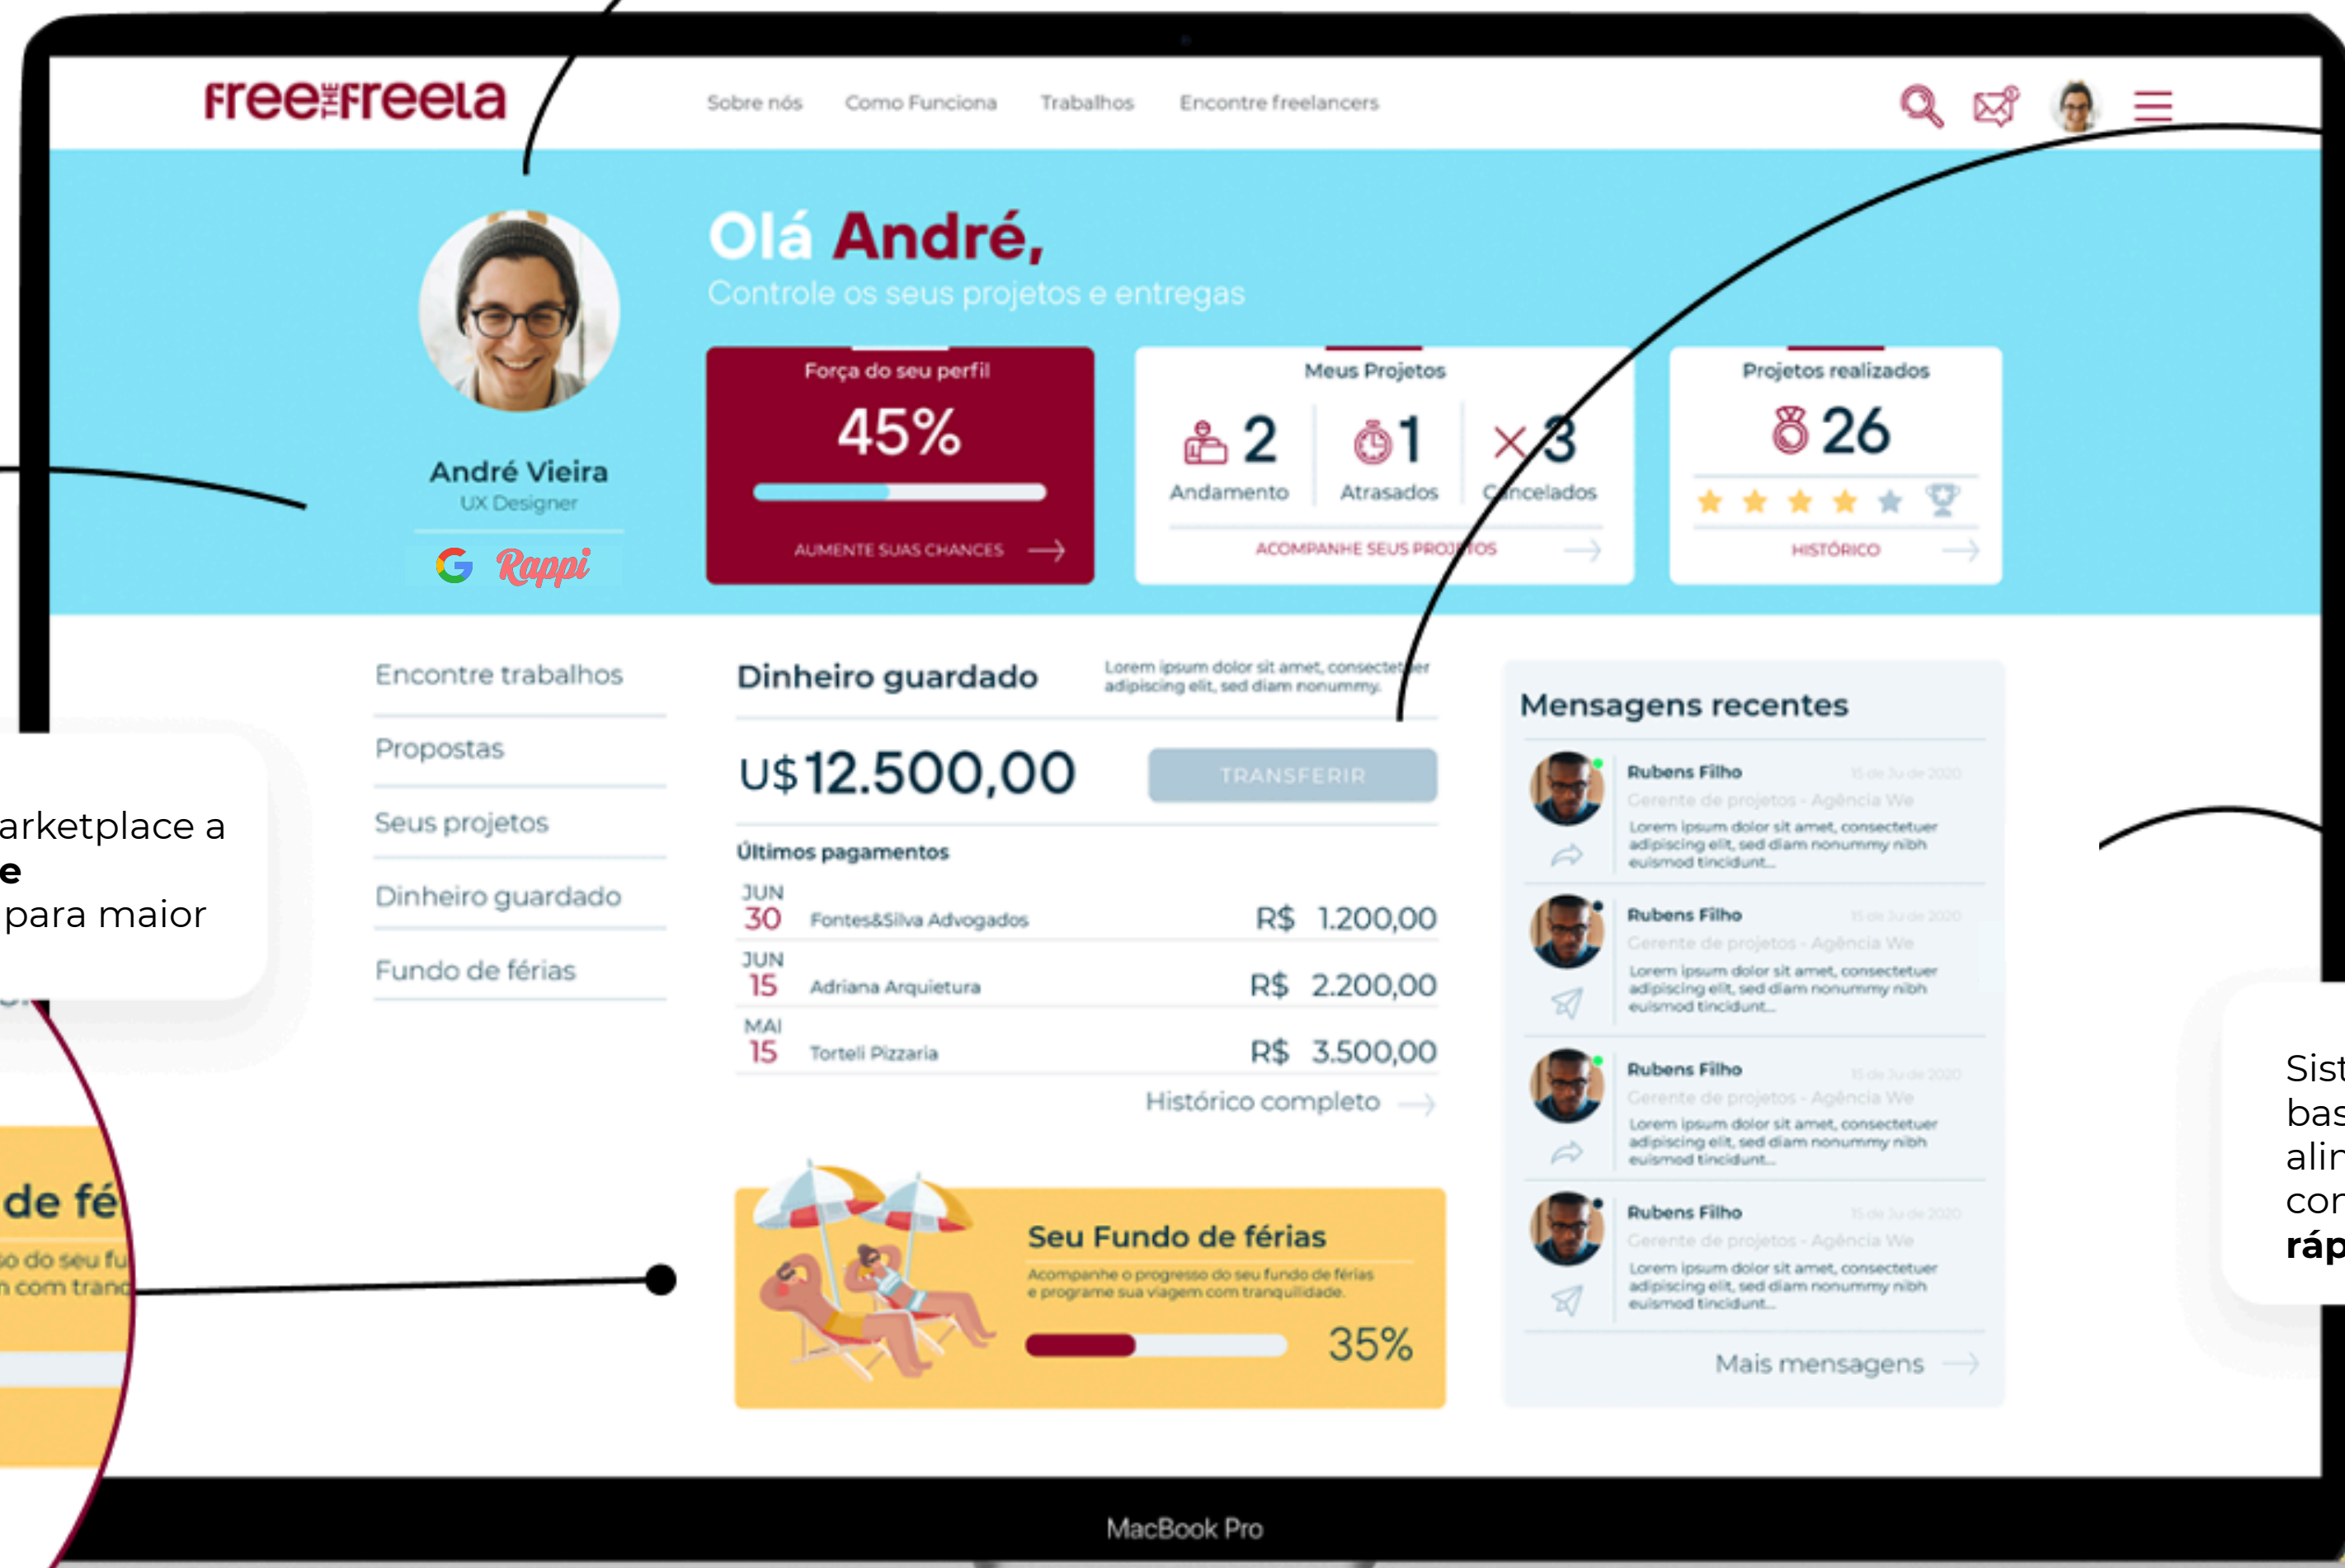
freeTHEfreela

Sobre nós Como Funciona Trabalhos Encontre freelancers

Olá André,
Controle os seus projetos e entregas

André Vieira
UX Designer

Rappi

Força do seu perfil
45%
AUMENTE SUAS CHANCES

Meus Projetos
2 Andamento
1 Atrasados
3 Cancelados
ACOMPANHE SEUS PROJETOS

Projetos realizados
26
HISTÓRICO

Encontre trabalhos
Propostas
Seus projetos
Dinheiro guardado
Fundo de férias

Dinheiro guardado
Lorem ipsum dolor sit amet, consectetuer adipiscing elit, sed diam nonummy.

U$12.500,00
TRANSFERIR

Últimos pagamentos

| | | |
|---|---|---|
| JUN 30 | Fontes&Silva Advogados | R$ 1.200,00 |
| JUN 15 | Adriana Arquitetura | R$ 2.200,00 |
| MAI 15 | Torteli Pizzaria | R$ 3.500,00 |

Histórico completo

Seu Fundo de férias
Acompanhe o progresso do seu fundo de férias e programe sua viagem com tranquilidade.
35%

Mensagens recentes

Rubens Filho
15 de Ju de 2020
Gerente de projetos - Agência We
Lorem ipsum dolor sit amet, consectetuer adipiscing elit, sed diam nonummy nibh euismod tincidunt...

Rubens Filho
15 de Ju de 2020
Gerente de projetos - Agência We
Lorem ipsum dolor sit amet, consectetuer adipiscing elit, sed diam nonummy nibh euismod tincidunt...

Rubens Filho
15 de Ju de 2020
Gerente de projetos - Agência We
Lorem ipsum dolor sit amet, consectetuer adipiscing elit, sed diam nonummy nibh euismod tincidunt...

Rubens Filho
15 de Ju de 2020
Gerente de projetos - Agência We
Lorem ipsum dolor sit amet, consectetuer adipiscing elit, sed diam nonummy nibh euismod tincidunt...

Mais mensagens

arketplace a
e
para maior

de fé
o do seu fu
com tranq

Sist
bas
alin
cor
ráp

MacBook Pro